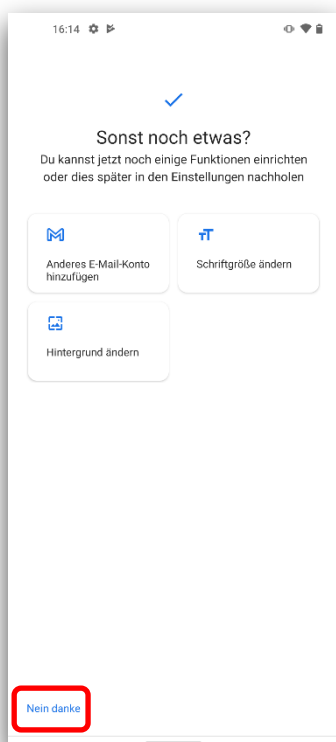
16:14

Sonst noch etwas?
Du kannst jetzt noch einige Funktionen einrichten oder dies später in den Einstellungen nachholen

Anderes E-Mail-Konto hinzufügen

Schriftgröße ändern

Hintergrund ändern

Nein danke